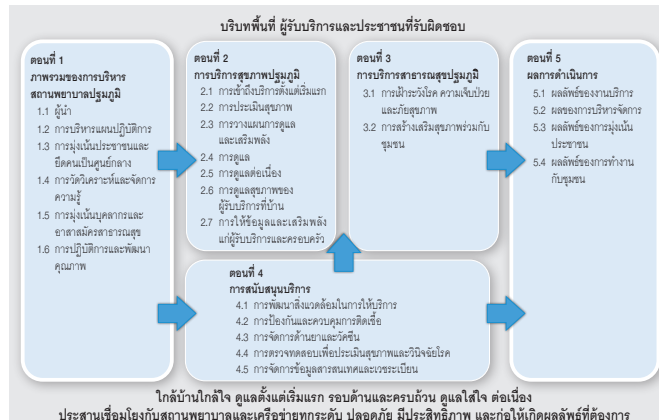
บริบทพื้นที่ ผู้รับบริการและประชาชนที่รับผิดชอบ

ตอนที่ 1
ภาพรวมของการบริหารสถานพยาบาลปฐมภูมิ
1.1 ผู้นำ
1.2 การบริหารแผนปฏิบัติการ
1.3 การมุ่งเน้นประชาชนและยึดคนเป็นศูนย์กลาง
1.4 การวัดวิเคราะห์และจัดการความรู้
1.5 การมุ่งเน้นบุคลากรและอาสาสมัครสาธารณสุข
1.6 การปฏิบัติการและพัฒนาคุณภาพ

ตอนที่ 2
การบริการสุขภาพปฐมภูมิ
2.1 การเข้าถึงบริการตั้งแต่แรก
2.2 การประเมินสุขภาพ
2.3 การวางแผนการดูแลและเสริมพลัง
2.4 การดูแล
2.5 การดูแลต่อเนื่อง
2.6 การดูแลสุขภาพของผู้รับบริการที่บ้าน
2.7 การให้ข้อมูลและเสริมพลังแก่ผู้รับบริการและครอบครัว

ตอนที่ 3
การบริการสาธารณสุขปฐมภูมิ
3.1 การเฝ้าระวังโรค ความเจ็บป่วยและภัยสุขภาพ
3.2 การสร้างเสริมสุขภาพร่วมกับชุมชน

ตอนที่ 5
ผลการดำเนินการ
5.1 ผลลัพธ์ของงานบริการ
5.2 ผลของการบริหารจัดการ
5.3 ผลลัพธ์ของการมุ่งเน้นประชาชน
5.4 ผลลัพธ์ของการทำงานกับชุมชน

ตอนที่ 4
การสนับสนุนบริการ
4.1 การพัฒนาสิ่งแวดล้อมในการให้บริการ
4.2 การป้องกันและควบคุมการติดเชื้อ
4.3 การจัดการด้านยาและวัคซีน
4.4 การตรวจทดสอบเพื่อประเมินสุขภาพและวินิจฉัยโรค
4.5 การจัดการข้อมูลสารสนเทศและเวชระเบียน

ใกล้บ้านใกล้ใจ ดูแลตั้งแต่เริ่มแรก รอบด้านและครบถ้วน ดูแลใส่ใจ ต่อเนื่อง
ประสานเชื่อมโยงกับสถานพยาบาลและเครือข่ายทุกระดับ ปลอดภัย มีประสิทธิภาพ และก่อให้เกิดผลลัพธ์ที่ต้องการ